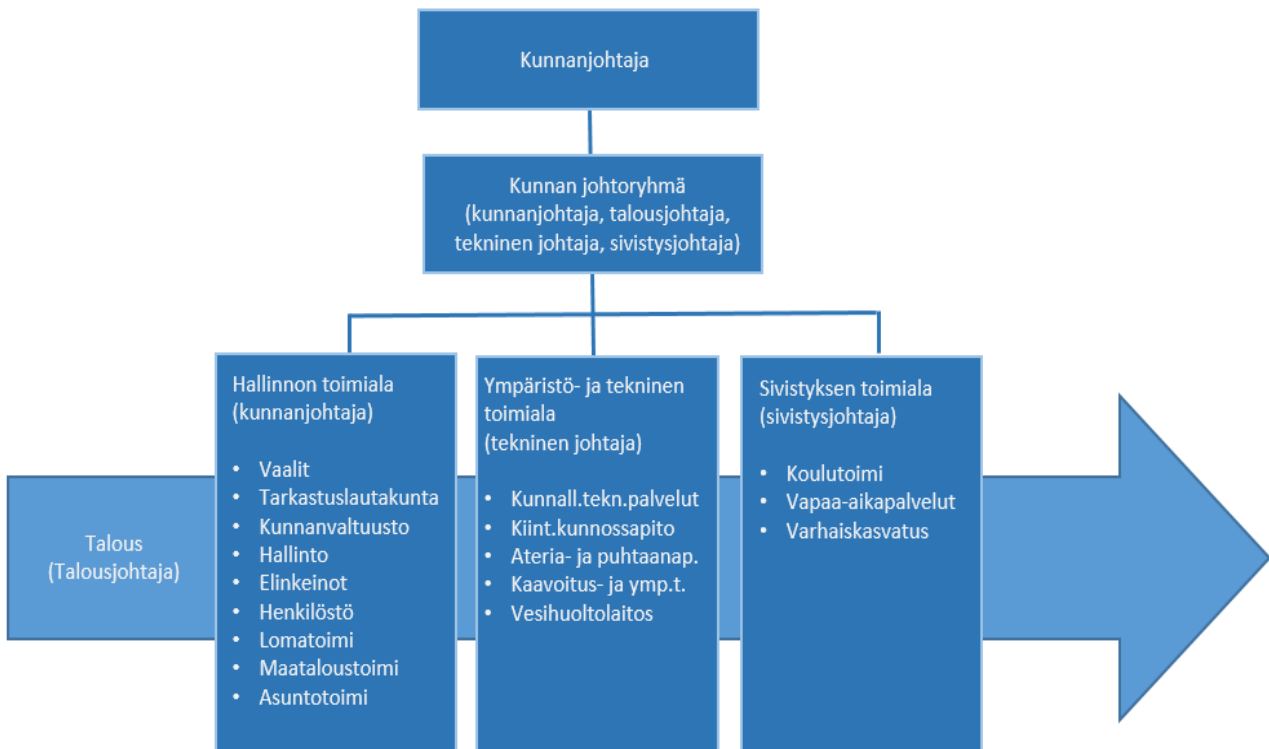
Kunnanjohtaja

Kunnan johtoryhmä (kunnanjohtaja, talousjohtaja, tekninen johtaja, sivistysjohtaja)

Talous (Talousjohtaja)

Hallinnon toimiala (kunnanjohtaja)

- Vaalit
- Tarkastuslautakunta
- Kunnanvaltuusto
- Hallinto
- Elinkeinot
- Henkilöstö
- Lomatoimi
- Maataloustoimi
- Asuntotoimi

Ympäristö- ja tekninen toimiala (tekninen johtaja)

- Kunnall.tekn.palvelut
- Kiint.kunnossapito
- Ateria- ja puhtaanap.
- Kaavoitus- ja ymp.t.
- Vesihuoltolaitos

Sivistyksen toimiala (sivistysjohtaja)

- Koulutoimi
- Vapaa-aikapalvelut
- Varhaiskasvatus